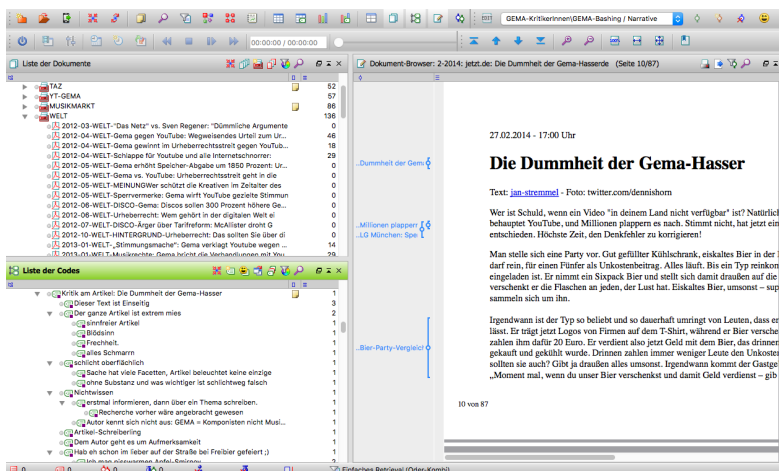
GEMA-KritikerInnen\GEMA-Bashing / Narrative

00:00:00 / 00:00:00

Liste der Dokumente

TAZ 52
YT-GEMA 57
MUSIKMARKT 86
WELT 136
2012-03-WELT-"Das Netz" vs. Sven Regener: "Dümmliche Argumente 0
2012-04-WELT-Gema gegen YouTube: Wegweisendes Urteil zum Ur... 46
2012-04-WELT-Gema gewinnt im Urheberrechtsstreit gegen YouTub... 18
2012-04-WELT-Schlappe für Youtube und alle Internetschnorrer: 29
2012-05-WELT-Gema erhöht Speicher-Abgabe um 1850 Prozent: Ur... 0
2012-05-WELT-Gema vs. YouTube: Urheberrechtsstreit geht in die 0
2012-05-WELT-MEINUNGWer schützt die Kreativen im Zeitalter des 0
2012-05-WELT-Sperrvermerke: Gema wirft YouTube gezielte Stimmun 0
2012-06-WELT-DISCO-Gema: Discos sollen 300 Prozent höhere Ge... 0
2012-06-WELT-Urheberrecht: Wem gehört in der digitalen Welt ei 0
2012-07-WELT-DISCO-Ärger über Tarifreform: McAllister droht G 0
2012-10-WELT-HINTERGRUND-Urheberrecht: Das sollten Sie über di 0
2013-01-WELT-„Stimmungsmache": Gema verklagt Youtube wegen ... 14
2013-01-WELT-Musikrechte: Gema bricht die Verhandlungen mit You

Liste der Codes

Kritik am Artikel: Die Dummheit der Gema-Hasser 1
Dieser Text ist Einseitig 3
Der ganze Artikel ist extrem mies 2
sinnfreier Artikel 1
Blödsinn 1
Frechheit. 1
alles Schmarrn 1
schlicht oberflächlich 1
Sache hat viele Facetten, Artikel beleuchtet keine einzige 1
ohne Substanz und was wichtiger ist schlichtweg falsch 1
Nichtwissen 1
erstmal informieren, dann über ein Thema schreiben. 1
Recherche vorher wäre angebracht gewesen 1
Autor kennt sich nicht aus: GEMA = Komponisten nicht Musi... 1
Artikel-Schreiberling 1
Dem Autor geht es um Aufmerksamkeit 1
Hab eh schon im lieber auf der Straße bei Freibier gefeiert ;) 1

Einfaches Retrieval (Oder-Kombi)

Dokument-Browser: 2-2014: jetzt.de: Die Dummheit der Gema-Hasserde (Seite 10/87)

..Dummheit der Gem
..Millionen plapperr
..LG München: Spe
..Bier-Party-Vergleicl

27.02.2014 - 17:00 Uhr

Die Dummheit der Gema-Hasser

Text: jan-stremmel - Foto: twitter.com/dennishorn

Wer ist Schuld, wenn ein Video "in deinem Land nicht verfügbar" ist? Natürlicl behauptet YouTube, und Millionen plappern es nach. Stimmt nicht, hat jetzt ein entschieden. Höchste Zeit, den Denkfehler zu korrigieren!

Man stelle sich eine Party vor. Gut gefüllter Kühlschrank, eiskaltes Bier in der darf rein, für einen Fünfer als Unkostenbeitrag. Alles läuft. Bis ein Typ reinkon eingeladen ist. Er nimmt ein Sixpack Bier und stellt sich damit draußen auf die verschenkt er die Flaschen an jeden, der Lust hat. Eiskaltes Bier, umsonst – sup sammeln sich um ihn.

Irgendwann ist der Typ so beliebt und so dauerhaft umringt von Leuten, dass er lässt. Er trägt jetzt Logos von Firmen auf dem T-Shirt, während er Bier versche zahlen ihm dafür 20 Euro. Er verdient also jetzt Geld mit dem Bier, das drinnen gekauft und gekühlt wurde. Drinnen zahlen immer weniger Leute den Unkoster sollten sie auch? Gibt ja draußen alles umsonst. Irgendwann kommt der Gastge „Moment mal, wenn du unser Bier verschenkst und damit Geld verdienst – gib

10 von 87